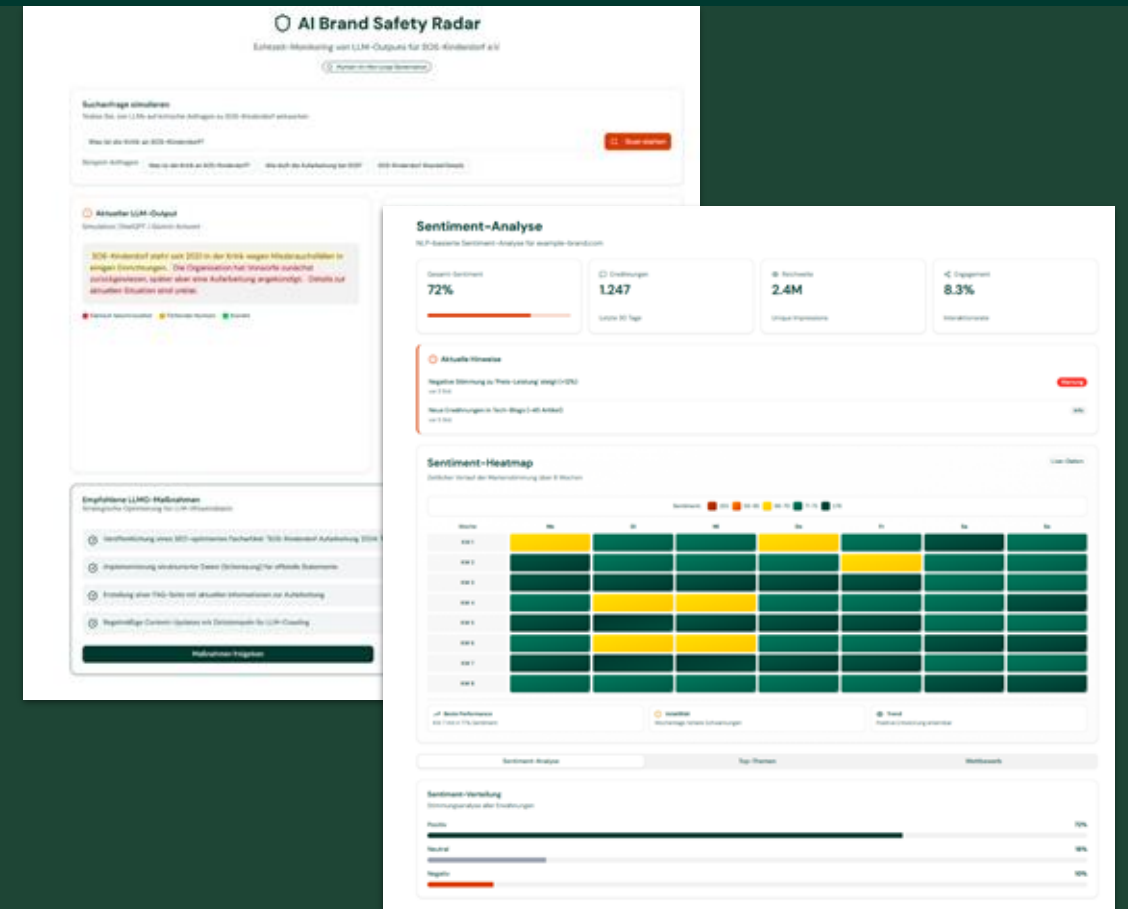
AI Brand Safety Radar

Echtzeit-Monitoring von LLM-Outputs für SOS-Kinderdorf e.V.

Suchanfrage simulieren:

Testen Sie, wie LLMs auf kritische Anfragen zu SOS-Kinderdorf antworten

Was ist die Kritik an SOS-Kinderdorf?

Scan starten

Beispiel-Anfragen: Was ist die Kritik an SOS-Kinderdorf? Wie läuft die Aufarbeitung bei SOS? SOS-Kinderdorf Skandal Details

Aktueller LLM-Output

Simulation: ChatGPT / Gemini Antwort

SOS-Kinderdorf steht seit 2021 in der Kritik wegen Missbrauchsfällen in einigen Einrichtungen. Die Organisation hat Vorwürfe zunächst zurückgewiesen, später aber eine Aufarbeitung angekündigt. Details zur aktuellen Situation sind unklar.

Faktisch falsch/veraltet Fehlender Kontext Korrekt

Empfohlene LLMO-Maßnahmen

Strategische Optimierung für LLM-Wissensbasis

Veröffentlichung eines SEO-optimierten Factsheet: 'SOS-Kinderdorf Aufarbeitung 2024: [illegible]

Implementierung strukturierter Daten (Schema.org) für offizielle Statements

Erstellung einer FAQ-Seite mit aktuellen Informationen zur Aufarbeitung

Regelmäßige Content-Updates mit Zeitstempeln für LLM-Crawling

Maßnahmen freigeben

Sentiment-Analyse

NLP-basierte Sentiment-Analyse für example-brand.com

Gesamt-Sentiment
72%

Erwähnungen
1.247
Letzte 30 Tage

Reichweite
2.4M
Unique Impressions

Engagement
8.3%
Interaktionsrate

Aktuelle Hinweise

Negative Stimmung zu 'Preis-Leistung' steigt (+12%)
vor 2 Std.
Warnung

Neue Erwähnungen in Tech-Blogs (+45 Artikel)
vor 5 Std.
Info

Sentiment-Heatmap

Zeitlicher Verlauf der Markenstimmung über 8 Wochen

Live-Daten

Sentiment: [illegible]

| Woche | Mo | Di | Mi | Do | Fr | Sa | So |
|---|---|---|---|---|---|---|---|
| KW 1 | | | | | | | |
| KW 2 | | | | | | | |
| KW 3 | | | | | | | |
| KW 4 | | | | | | | |
| KW 5 | | | | | | | |
| KW 6 | | | | | | | |
| KW 7 | | | | | | | |
| KW 8 | | | | | | | |

Beste Performance
KW 7 mit Ø 77% Sentiment

Volatilität
Wochentage zeigen Schwankungen

Trend
Positive Entwicklung erkennbar

Sentiment-Analyse Top-Themen Wettbewerb

Sentiment-Verteilung

Stimmungsanalyse aller Erwähnungen

Positiv 72%

Neutral 18%

Negativ 10%